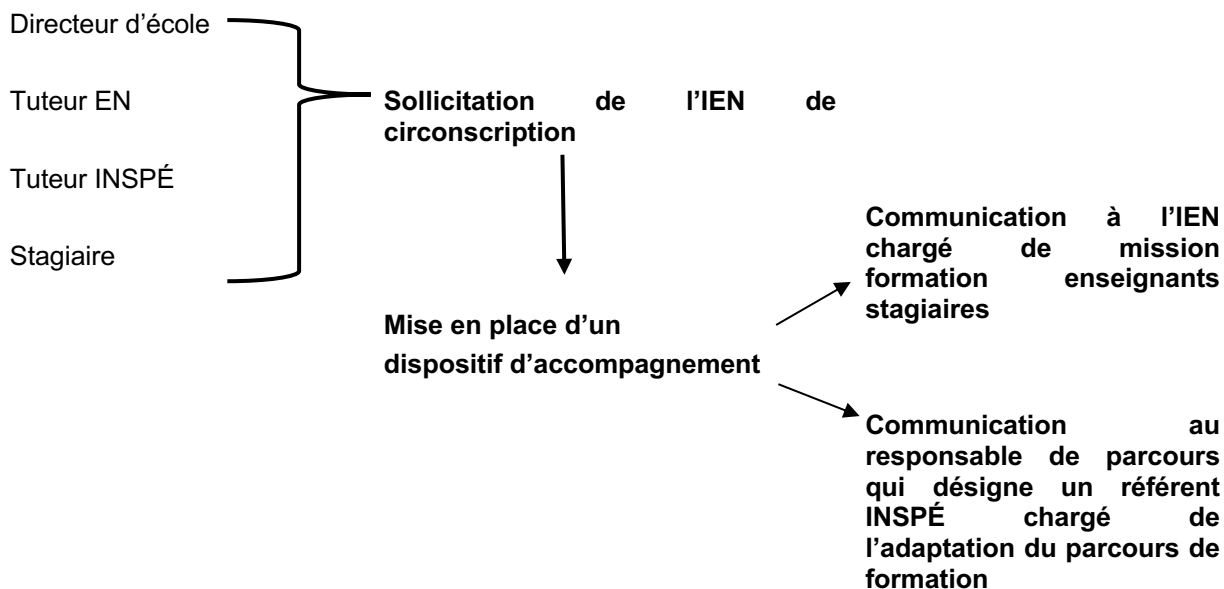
Directeur d'école

Tuteur EN

Tuteur INSPÉ

Stagiaire

Sollicitation de l'IEN de circonscription

Mise en place d'un dispositif d'accompagnement

Communication à l'IEN chargé de mission formation enseignants stagiaires

Communication au responsable de parcours qui désigne un référent INSPÉ chargé de l'adaptation du parcours de formation